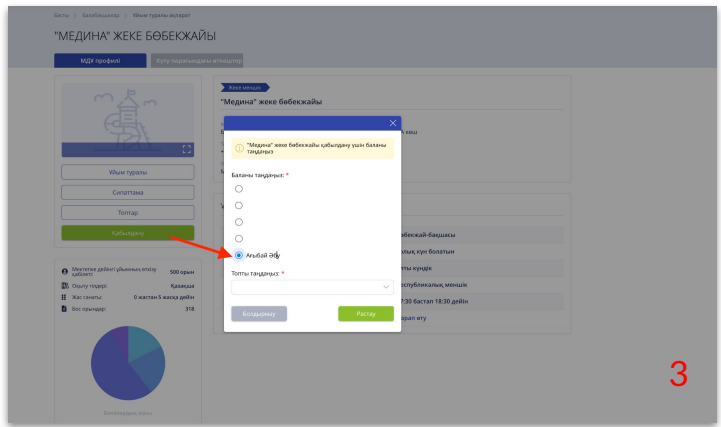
Басты > Балабақшалар > Ұйым туралы ақпарат

"МЕДИНА" ЖЕКЕ БӨБЕКЖАЙЫ

МДҰ профилі

Кутү парағындағы өтініштер

Ұйым туралы

Сипаттама

Топтар

Қабылдану

Мектепке дейінгі ұйымның өтінір қабілеті: 500 орын

Оқыту тілдері: Қазақша

Жас санаты: 0 жастан 5 жасқа дейін

Бос орындар: 318

Балалардың жасы

Жеке меншік

"Медина" жеке бөбекжайы

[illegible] кеш

бөбекжай-бақшасы

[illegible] күн болатын

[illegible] топты күндік

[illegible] республикалық меншік

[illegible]:30 бастап 18:30 дейін

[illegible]арап ету

"Медина" жеке бөбекжайы қабылдану үшін баланы таңдаңыз

Баланы таңдаңыз: *

Агыбай Әбу

Топты таңдаңыз: *

Болдырмау

Растау

3